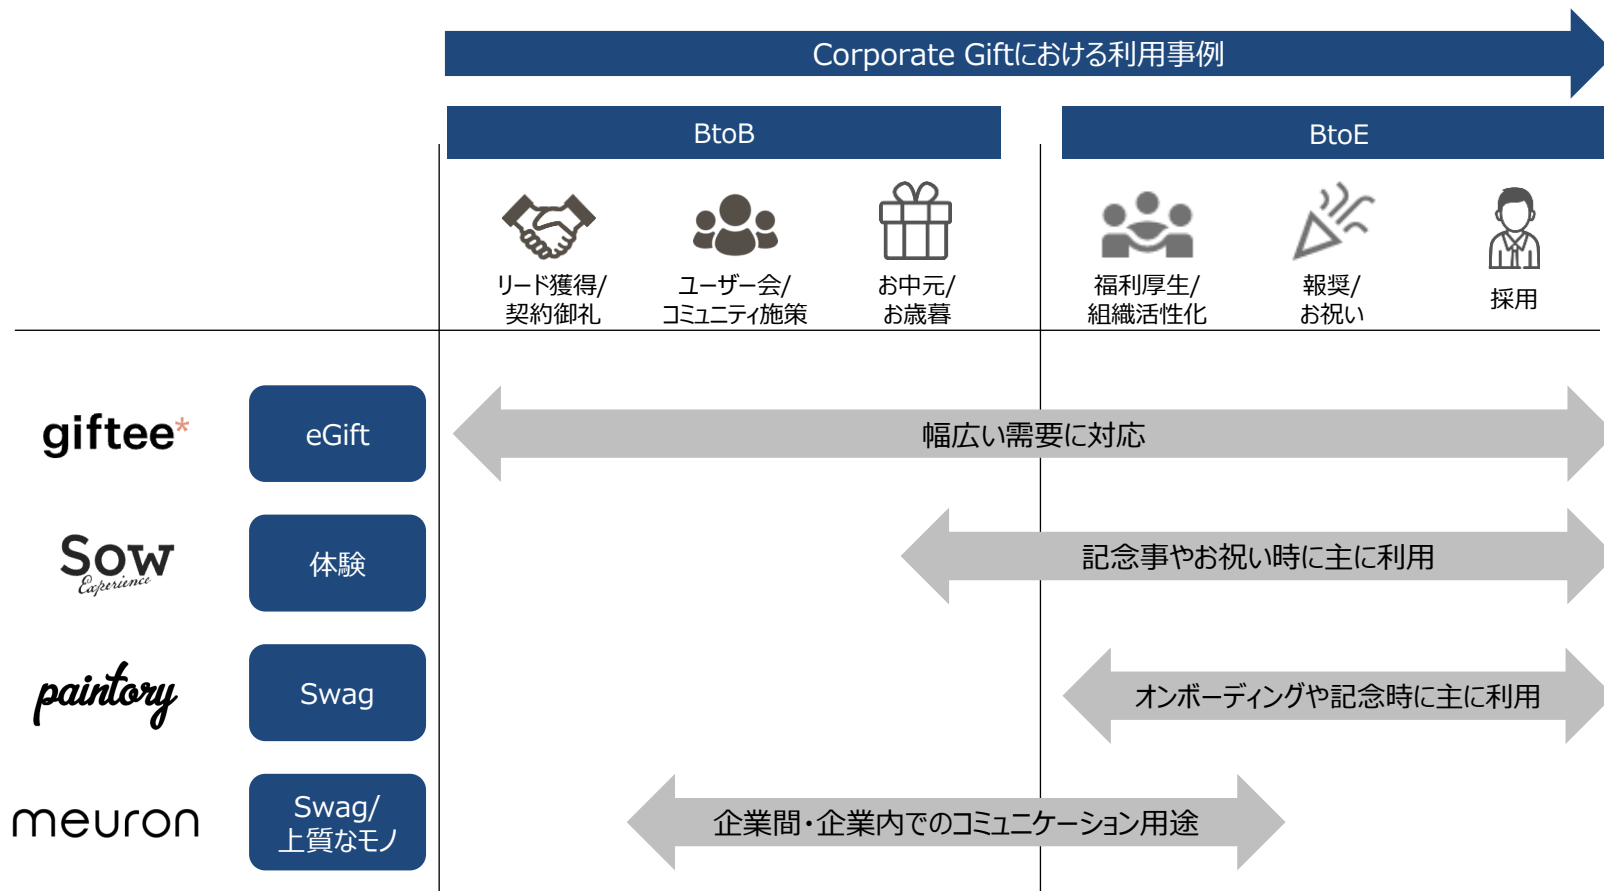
Corporate Giftにおける利用事例

BtoB

BtoE

リード獲得/契約御礼

ユーザー会/コミュニティ施策

お中元/お歳暮

福利厚生/組織活性化

報奨/お祝い

採用

giftee*

eGift

幅広い需要に対応

Sow Experience

体験

記念事やお祝い時に主に利用

paintory

Swag

オンボーディングや記念時に主に利用

meuron

Swag/上質なモノ

企業間・企業内でのコミュニケーション用途